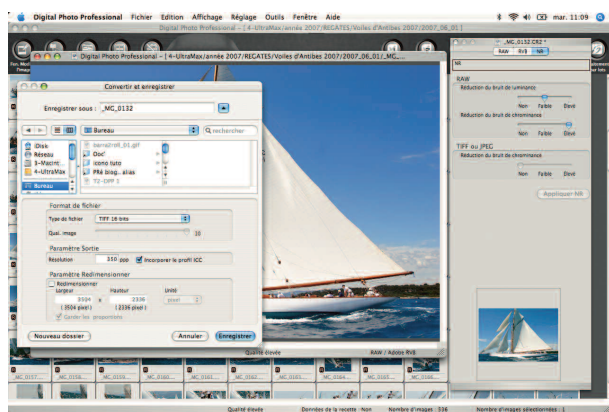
Digital Photo Professional Fichier Edition Affichage Réglage Outils Fenêtre Aide

mar. 11:09

Digital Photo Professional - [ 4-UltraMax/année 2007/REGATES/Voiles d'Antibes 2007/2007_06_01 ]

Digital Photo Professional - [ 4-UltraMax/année 2007/REGATES/Voiles d'Antibes 2007/2007_06_012_MC...

_MC_0132.CR2 *

RAW RVB NR

NR

RAW

Réduction du bruit de luminance

Non Faible Elevé

Réduction du bruit de chrominance

Non Faible Elevé

TIFF ou JPEG

Réduction du bruit de chrominance

Non Faible Elevé

Appliquer NR

Convertir et enregistrer

Enregistrer sous : _MC_0132

Bureau

rechercher

iDisk

Réseau

3-Macint...

4-UltraMax

Bureau

barcelona_01.gif

Doc'

icono tuto

PR8 blog...alias

Format de fichier

Type de fichier TIFF 16 bits

Qual. image 10

Paramètre Sortie

Résolution 350 ppp Incorporer le profil ICC

Paramètre Redimensionner

Redimensionner

Largeur Hauteur Unité

3504 x 2336 pixel

( 3504 pixel ) ( 2336 pixel )

Garder les proportions

Nouveau dossier

Annuler Enregistrer

Qualité élevée

RAW / Adobe RVB

Qualité élevée Données de la recette : Non Nombre d'images : 536 Nombre d'images sélectionnées : 1